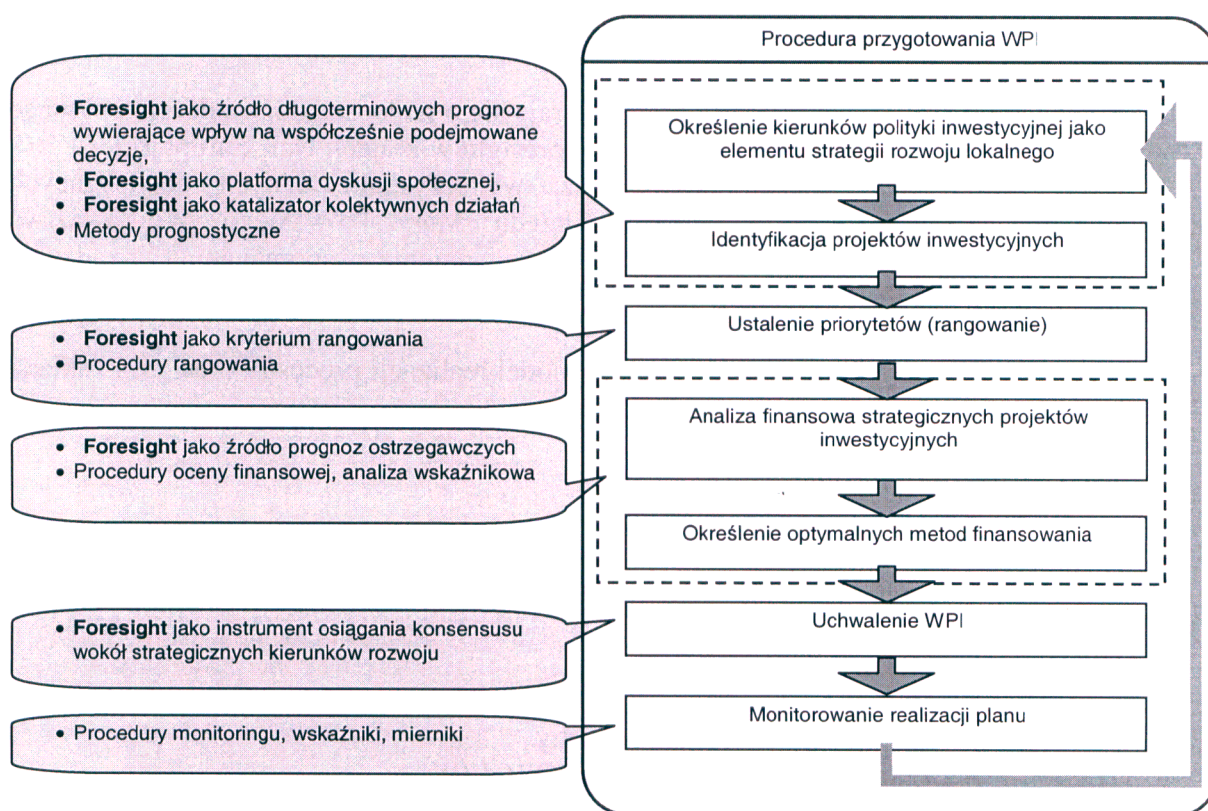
• **Foresight** jako źródło długoterminowych prognoz wywierające wpływ na współcześnie podejmowane decyzje,
• **Foresight** jako platforma dyskusji społecznej,
• **Foresight** jako katalizator kolektywnych działań
• Metody prognostyczne

• **Foresight** jako kryterium rangowania
• Procedury rangowania

• **Foresight** jako źródło prognoz ostrzegawczych
• Procedury oceny finansowej, analiza wskaźnikowa

• **Foresight** jako instrument osiągania konsensusu wokół strategicznych kierunków rozwoju

• Procedury monitoringu, wskaźniki, mierniki

Procedura przygotowania WPI

Określenie kierunków polityki inwestycyjnej jako elementu strategii rozwoju lokalnego

Identyfikacja projektów inwestycyjnych

Ustalenie priorytetów (rangowanie)

Analiza finansowa strategicznych projektów inwestycyjnych

Określenie optymalnych metod finansowania

Uchwalenie WPI

Monitorowanie realizacji planu